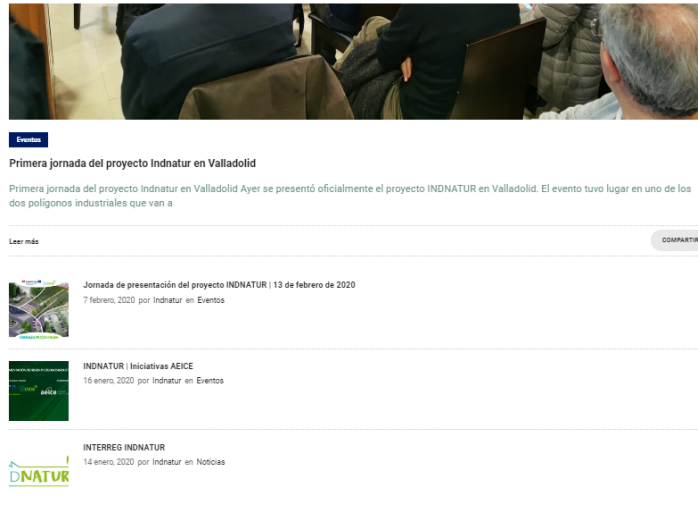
Eventos

Primera jornada del proyecto Indnatur en Valladolid

Primera jornada del proyecto Indnatur en Valladolid Ayer se presentó oficialmente el proyecto INDNATUR en Valladolid. El evento tuvo lugar en uno de los dos polígonos industriales que van a

Leer más

COMPARTIR

Jornada de presentación del proyecto INDNATUR | 13 de febrero de 2020
7 febrero, 2020 por Indnatur en Eventos

INDNATUR | Iniciativas AEICE
16 enero, 2020 por Indnatur en Eventos

INTERREG INDNATUR
14 enero, 2020 por Indnatur en Noticias

DNATUR